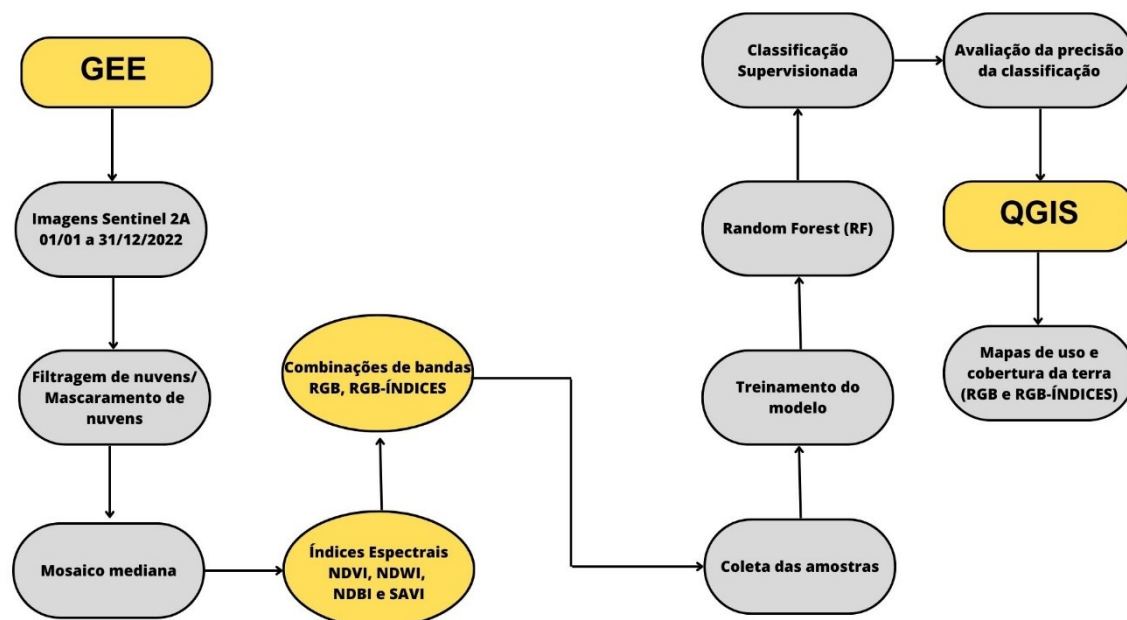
GEE

Imagens Sentinel 2A 01/01 a 31/12/2022

Filtragem de nuvens/ Mascaramento de nuvens

Mosaico mediana

Índices Espectrais NDVI, NDWI, NDBI e SAVI

Combinações de bandas RGB, RGB-ÍNDICES

Coleta das amostras

Treinamento do modelo

Random Forest (RF)

Classificação Supervisionada

Avaliação da precisão da classificação

QGIS

Mapas de uso e cobertura da terra (RGB e RGB-ÍNDICES)